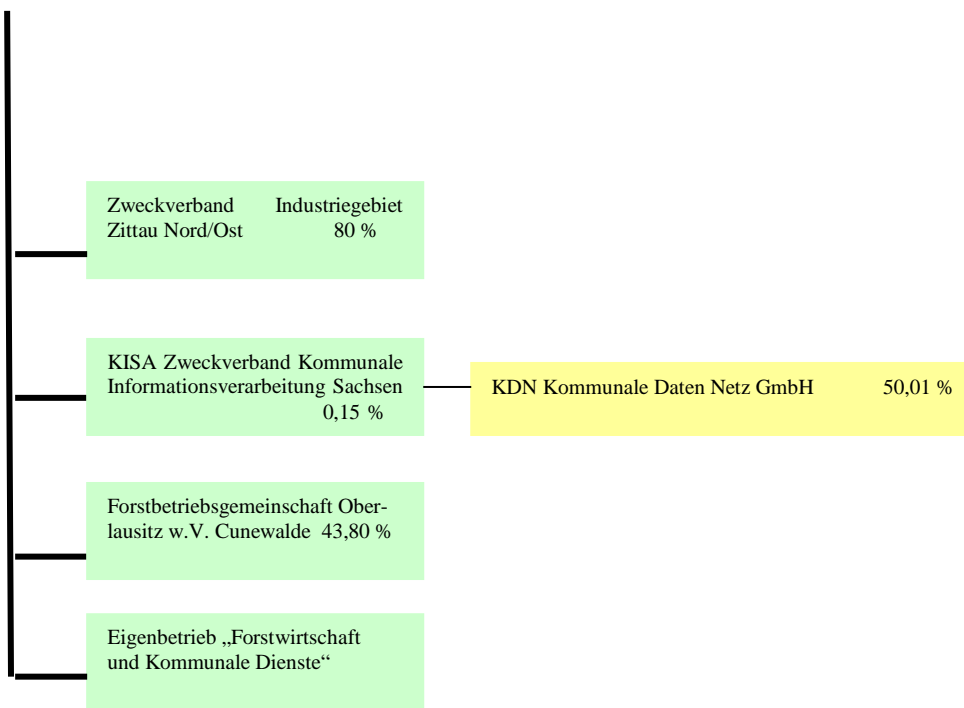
Zweckverband Industriegebiet Zittau Nord/Ost 80 %

KISA Zweckverband Kommunale Informationsverarbeitung Sachsen 0,15 %

KDN Kommunale Daten Netz GmbH 50,01 %

Forstbetriebsgemeinschaft Oberlausitz w.V. Cunewalde 43,80 %

Eigenbetrieb „Forstwirtschaft und Kommunale Dienste“